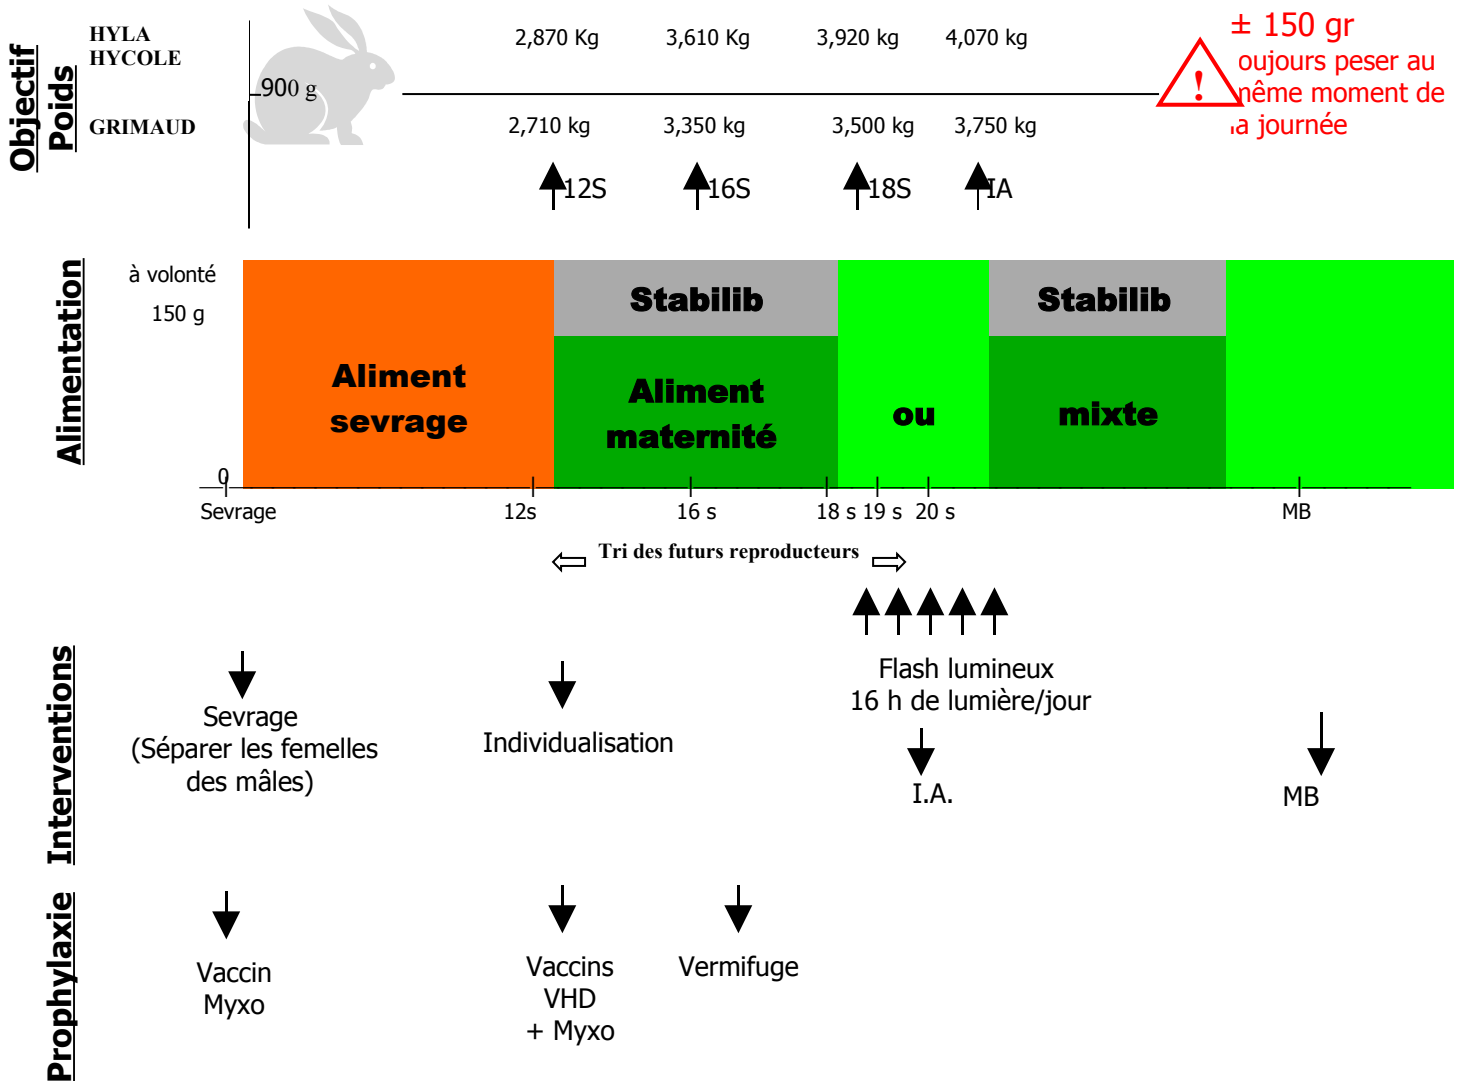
Objectif Poids

HYLA
HYCOLE

900 g

GRIMAUD

2,870 Kg 3,610 Kg 3,920 kg 4,070 kg

2,710 kg 3,350 kg 3,500 kg 3,750 kg

12S 16S 18S IA

± 150 gr
oujours peser au nême moment de ıa journée

!

Alimentation

à volonté

150 g

0

Aliment sevrage

Stabilib

Aliment maternité

ou

Stabilib

mixte

Sevrage 12s 16 s 18 s 19 s 20 s MB

Tri des futurs reproducteurs

Interventions

Sevrage (Séparer les femelles des mâles)

Individualisation

Flash lumineux
16 h de lumière/jour

I.A.

MB

Prophylaxie

Vaccin Myxo

Vaccins VHD + Myxo

Vermifuge